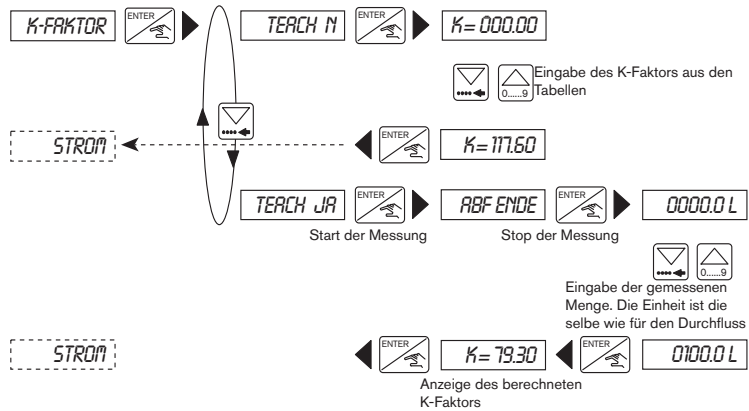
K-FAKTOR

ENTER

TEACH N

ENTER

K= 000.00

0.....9

Eingabe des K-Faktors aus den Tabellen

STROM

ENTER

K= 117.60

TEACH JA

ENTER

ABF ENDE

ENTER

0000.0 L

Start der Messung

Stop der Messung

0.....9

Eingabe der gemessenen Menge. Die Einheit ist die selbe wie für den Durchfluss

STROM

ENTER

K= 79.30

ENTER

0100.0 L

Anzeige des berechneten K-Faktors